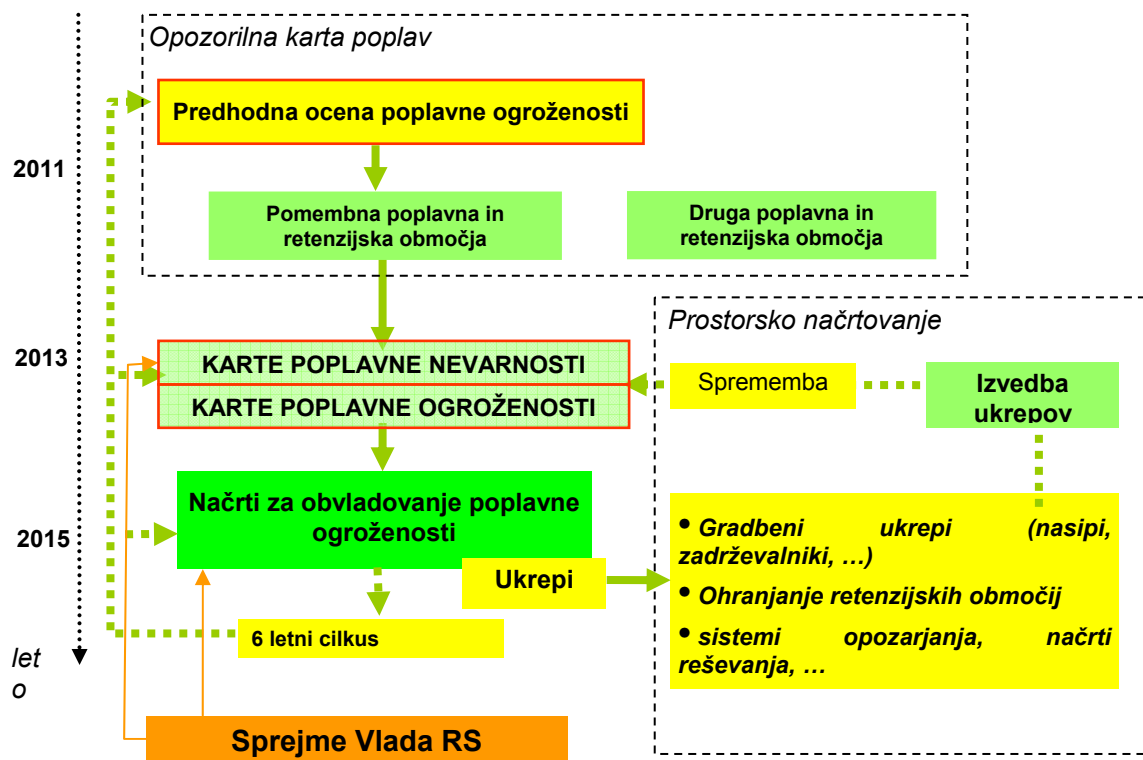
Opozorilna karta poplav

Predhodna ocena poplavne ogroženosti

2011

Pomembna poplavna in retenzijska območja

Druga poplavna in retenzijska območja

Prostorsko načrtovanje

2013

KARTE POPLAVNE NEVARNOSTI

KARTE POPLAVNE OGROŽENOSTI

Sprememba

Izvedba ukrepov

2015

Načrti za obvladovanje poplavne ogroženosti

Ukrepi

• Gradbeni ukrepi (nasipi, zadrževalniki, …)

• Ohranjanje retenzijskih območij

• sistemi opozarjanja, načrti reševanja, …

6 letni cilkus

let o

Sprejme Vlada RS